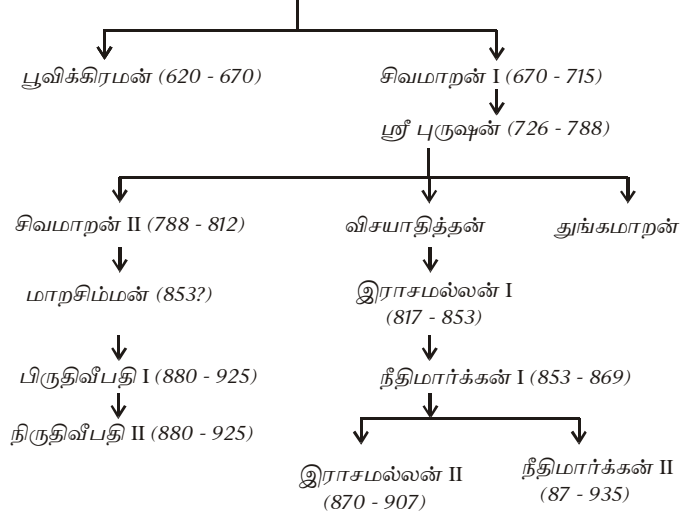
பூவிக்கிரமன் (620 - 670)

சிவமாறன் I (670 - 715)

ஸ்ரீ புருஷன் (726 - 788)

சிவமாறன் II (788 - 812)

விசயாதித்தன்

துங்கமாறன்

மாறசிம்மன் (853?)

இராசமல்லன் I (817 - 853)

பிருதிவீபதி I (880 - 925)

நீதிமார்க்கன் I (853 - 869)

நிருதிவீபதி II (880 - 925)

இராசமல்லன் II (870 - 907)

நீதிமார்க்கன் II (87 - 935)